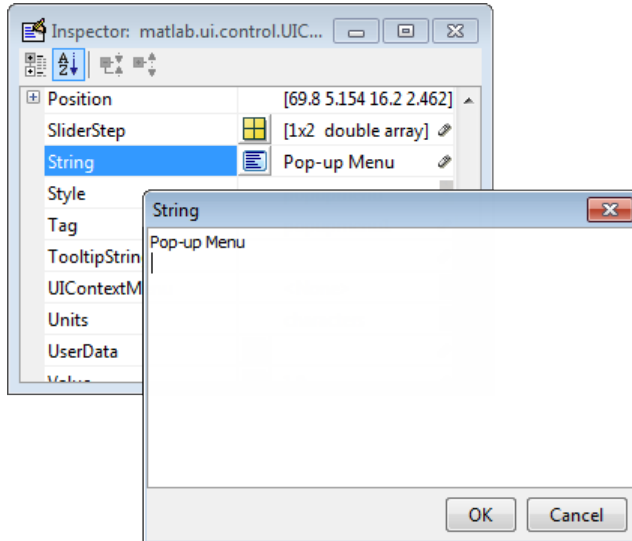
Inspector: matlab.ui.control.UIC...

| | |
|---|---|
| Position | [69.8 5.154 16.2 2.462] |
| SliderStep | [1x2 double array] |
| String | Pop-up Menu |
| Style | |
| Tag | |
| TooltipStrin | |
| UIContextM | |
| Units | |
| UserData | |

String

Pop-up Menu

OK Cancel